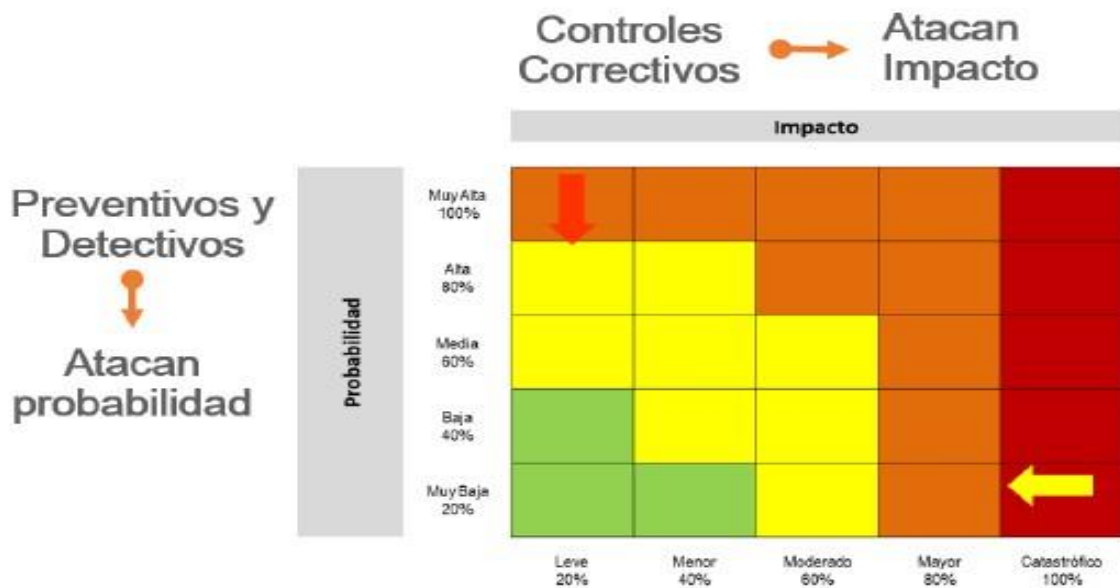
Controles Correctivos

Atacan Impacto

Preventivos y Detectivos

Atacan probabilidad

Impacto

Probabilidad

Muy Alta 100%

Alta 80%

Media 60%

Baja 40%

Muy Baja 20%

Leve 20%

Menor 40%

Moderado 60%

Mayor 80%

Catastrófico 100%